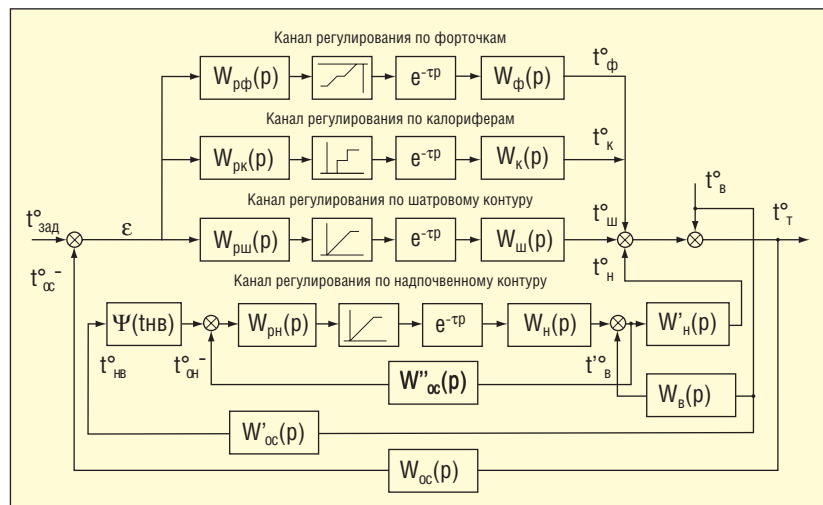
Канал регулирования по форточкам

$W_{рф}(p)$ $e^{-\tau p}$ $W_{ф}(p)$ $t^{\circ}_{ф}$

Канал регулирования по калориферам

$W_{рк}(p)$ $e^{-\tau p}$ $W_{к}(p)$ $t^{\circ}_{к}$

Канал регулирования по шатровому контуру

$t^{\circ}_{зад}$ $\varepsilon$ $W_{рш}(p)$ $e^{-\tau p}$ $W_{ш}(p)$ $t^{\circ}_{ш}$ $t^{\circ}_{в}$ $t^{\circ}_{т}$

$t^{\circ}_{ос}$ -

Канал регулирования по надпочвенному контуру

$t^{\circ}_{н}$

$\Psi(tнв)$ $W_{рн}(p)$ $e^{-\tau p}$ $W_{н}(p)$ $W'_{н}(p)$

$t^{\circ}_{нв}$ $t^{\circ}_{он}$ - $W''_{ос}(p)$ $t'^{\circ}_{в}$ $W_{в}(p)$

$W'_{ос}(p)$

$W_{ос}(p)$